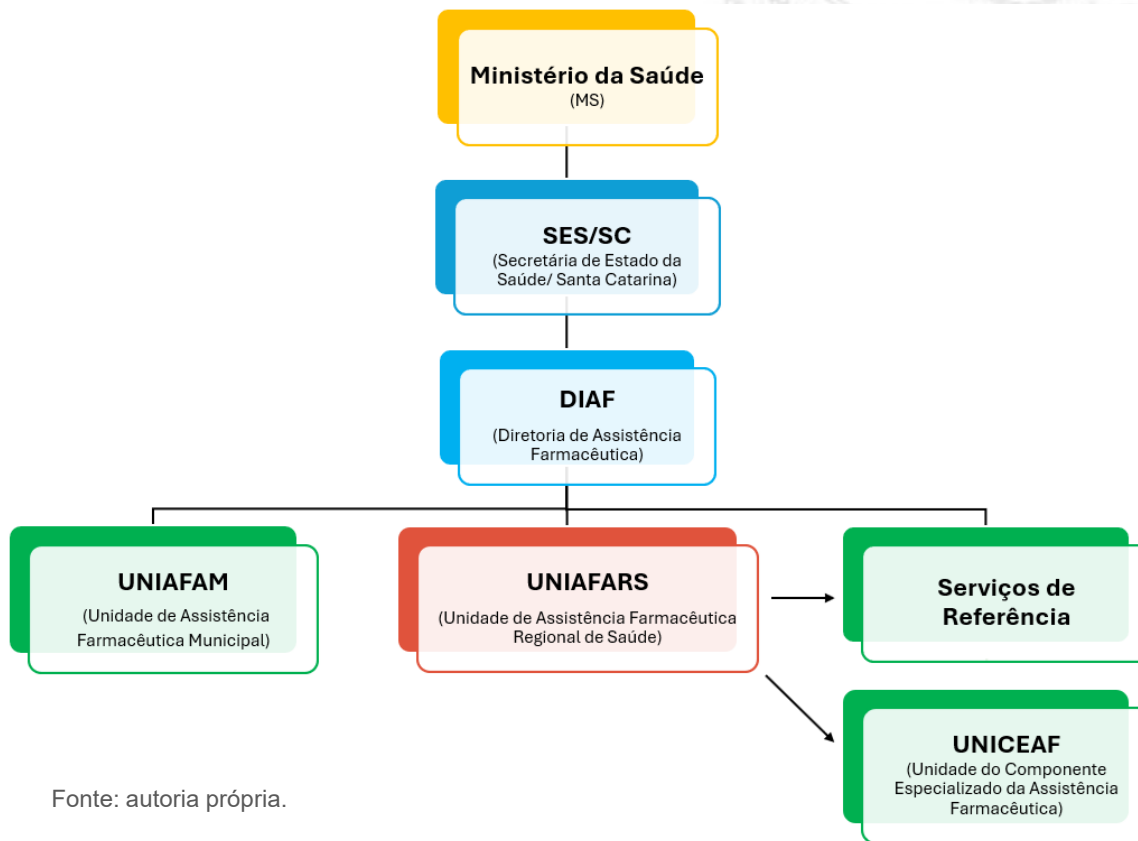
Ministério da Saúde
(MS)

SES/SC
(Secretária de Estado da Saúde/ Santa Catarina)

DIAF
(Diretoria de Assistência Farmacêutica)

UNIAFAM
(Unidade de Assistência Farmacêutica Municipal)

UNIAFARS
(Unidade de Assistência Farmacêutica Regional de Saúde)

Serviços de Referência

UNICEAF
(Unidade do Componente Especializado da Assistência Farmacêutica)

Fonte: autoria própria.